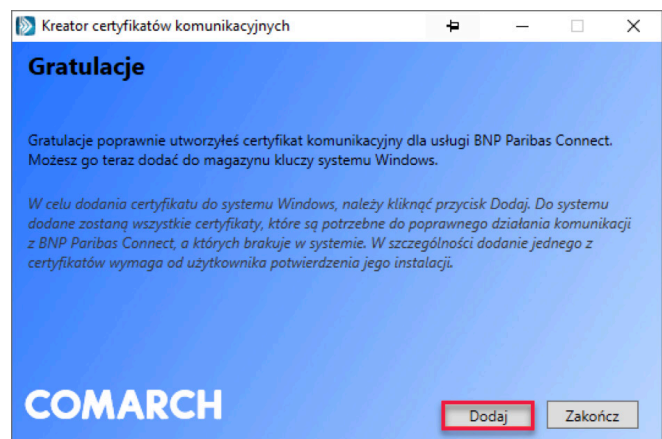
Kreator certyfikatów komunikacyjnych

Gratulacje

Gratulacje poprawnie utworzyłeś certyfikat komunikacyjny dla usługi BNP Paribas Connect. Możesz go teraz dodać do magazynu kluczy systemu Windows.

W celu dodania certyfikatu do systemu Windows, należy kliknąć przycisk Dodaj. Do systemu dodane zostaną wszystkie certyfikaty, które są potrzebne do poprawnego działania komunikacji z BNP Paribas Connect, a których brakuje w systemie. W szczególności dodanie jednego z certyfikatów wymaga od użytkownika potwierdzenia jego instalacji.

COMARCH

Dodaj

Zakończ